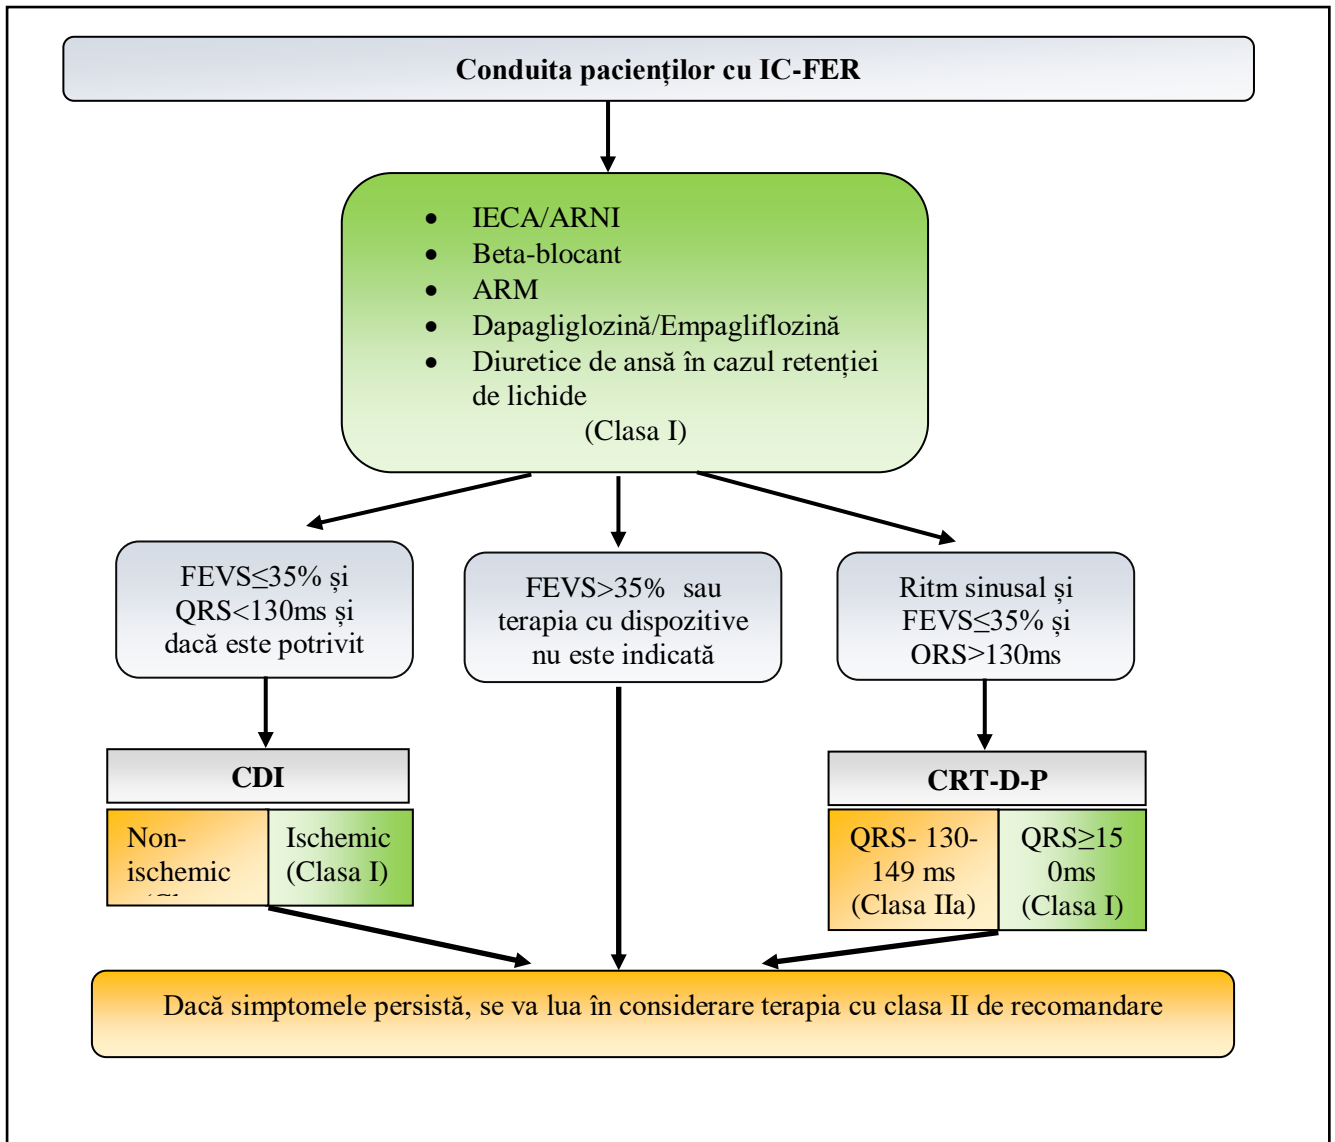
Conduita pacienților cu IC-FER

- IECA/ARNI
- Beta-blocant
- ARM
- Dapagliglozină/Empagliflozină
- Diuretice de ansă în cazul retenției de lichide

(Clasa I)

FEVS≤35% și QRS<130ms și dacă este potrivit

FEVS>35% sau terapia cu dispozitive nu este indicată

Ritm sinusal și FEVS≤35% și ORS>130ms

CDI

Non-ischemic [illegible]

Ischemic (Clasa I)

CRT-D-P

QRS- 130-149 ms (Clasa IIa)

QRS≥150ms (Clasa I)

Dacă simptomele persistă, se va lua în considerare terapia cu clasa II de recomandare